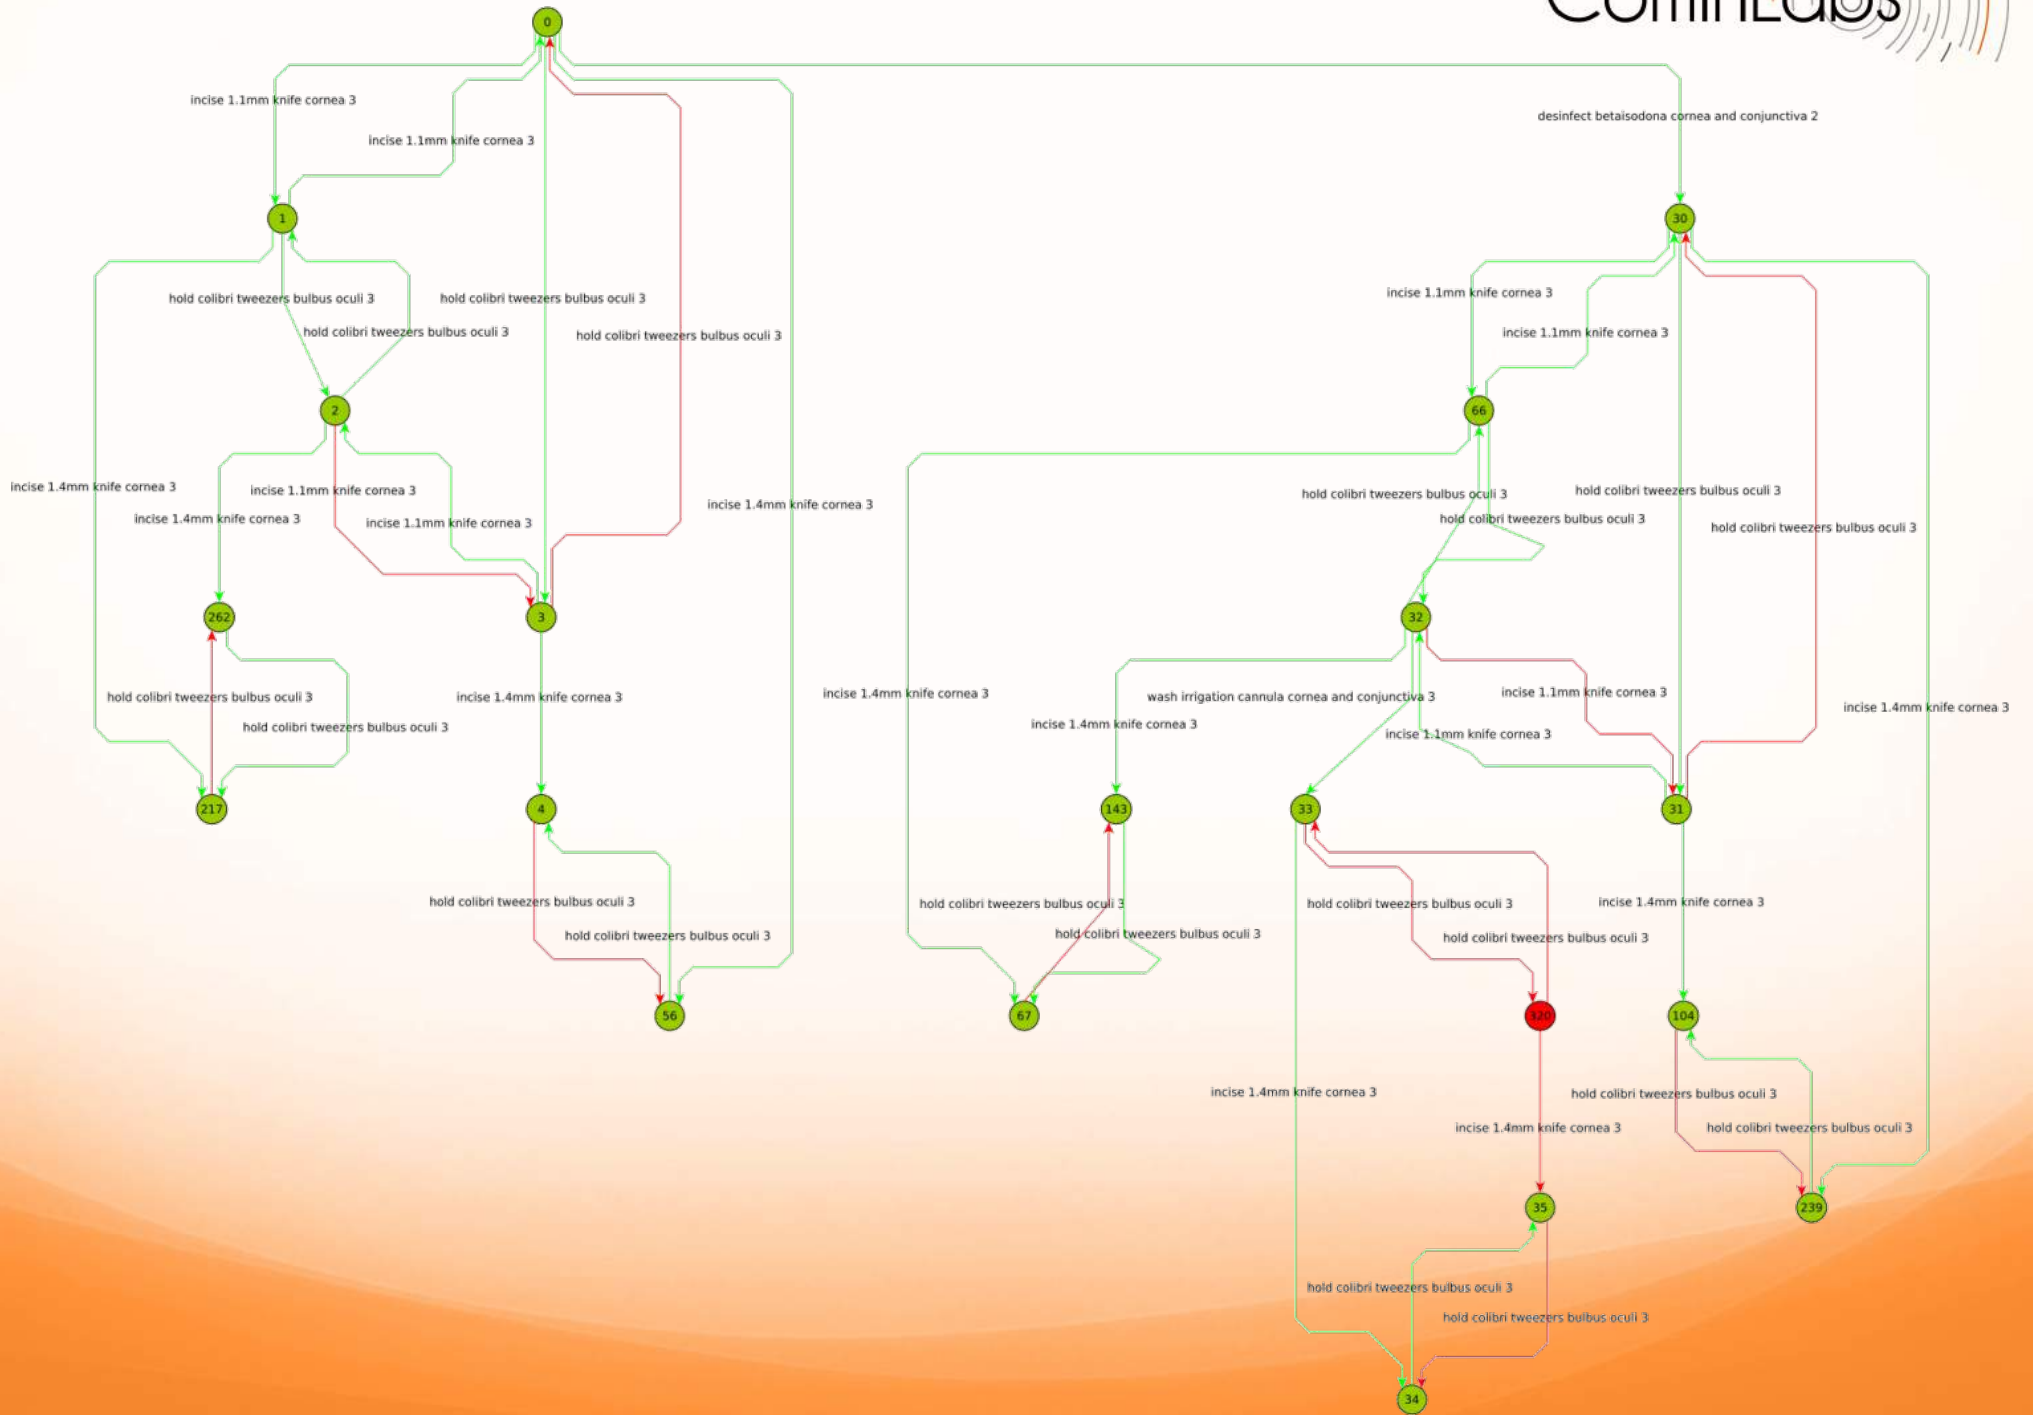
CominLabs

0

incise 1.1mm knife cornea 3

incise 1.1mm knife cornea 3

desinfect betaisodona cornea and conjunctiva 2

1

30

hold colibri tweezers bulbus oculi 3

hold colibri tweezers bulbus oculi 3

hold colibri tweezers bulbus oculi 3

hold colibri tweezers bulbus oculi 3

incise 1.1mm knife cornea 3

incise 1.1mm knife cornea 3

2

66

incise 1.4mm knife cornea 3

incise 1.1mm knife cornea 3

incise 1.4mm knife cornea 3

incise 1.1mm knife cornea 3

incise 1.4mm knife cornea 3

hold colibri tweezers bulbus oculi 3

hold colibri tweezers bulbus oculi 3

hold colibri tweezers bulbus oculi 3

hold colibri tweezers bulbus oculi 3

262

3

32

hold colibri tweezers bulbus oculi 3

hold colibri tweezers bulbus oculi 3

incise 1.4mm knife cornea 3

incise 1.4mm knife cornea 3

wash irrigation cannula cornea and conjunctiva 3

incise 1.4mm knife cornea 3

incise 1.1mm knife cornea 3

incise 1.1mm knife cornea 3

incise 1.4mm knife cornea 3

217

4

143

33

31

hold colibri tweezers bulbus oculi 3

hold colibri tweezers bulbus oculi 3

hold colibri tweezers bulbus oculi 3

hold colibri tweezers bulbus oculi 3

hold colibri tweezers bulbus oculi 3

hold colibri tweezers bulbus oculi 3

incise 1.4mm knife cornea 3

56

67

320

104

incise 1.4mm knife cornea 3

incise 1.4mm knife cornea 3

hold colibri tweezers bulbus oculi 3

hold colibri tweezers bulbus oculi 3

35

239

hold colibri tweezers bulbus oculi 3

hold colibri tweezers bulbus oculi 3

34